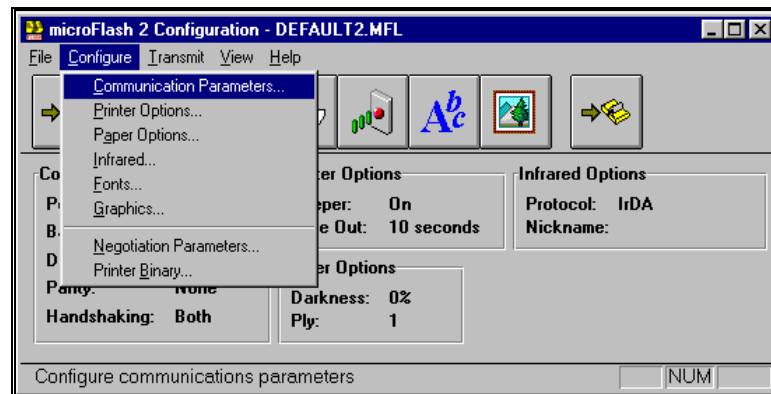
microFlash 2 Configuration - DEFAULT2.MFL

File Configure Transmit View Help

Communication Parameters...
Printer Options...
Paper Options...
Infrared...
Fonts...
Graphics...
Negotiation Parameters...
Printer Binary...

Co
P
B
D
Parity: None
Handshaking: Both

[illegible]ter Options
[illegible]eper: On
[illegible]e Out: 10 seconds

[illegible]er Options
Darkness: 0%
Ply: 1

Infrared Options
Protocol: IrDA
Nickname:

Configure communications parameters

NUM